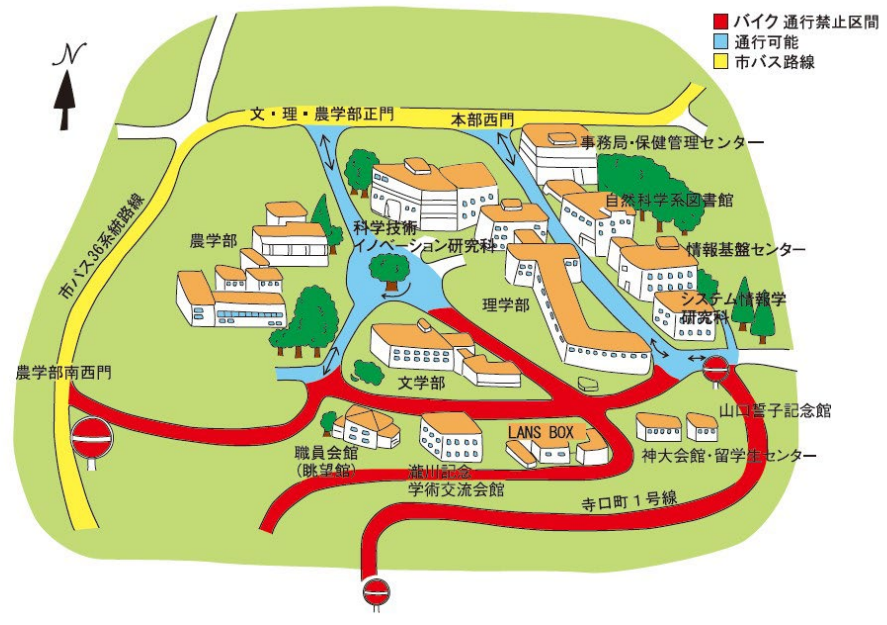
バイク 通行禁止区間
通行可能
市バス路線

N

文・理・農学部正門
本部西門
事務局・保健管理センター
自然科学系図書館
科学技術イノベーション研究科
農学部
情報基盤センター
理学部
システム情報学研究科
市バス36系統路線
農学部南西門
文学部
山口誓子記念館
職員会館(眺望館)
瀧川記念学術交流会館
LANS BOX
神大会館・留学生センター
寺口町１号線